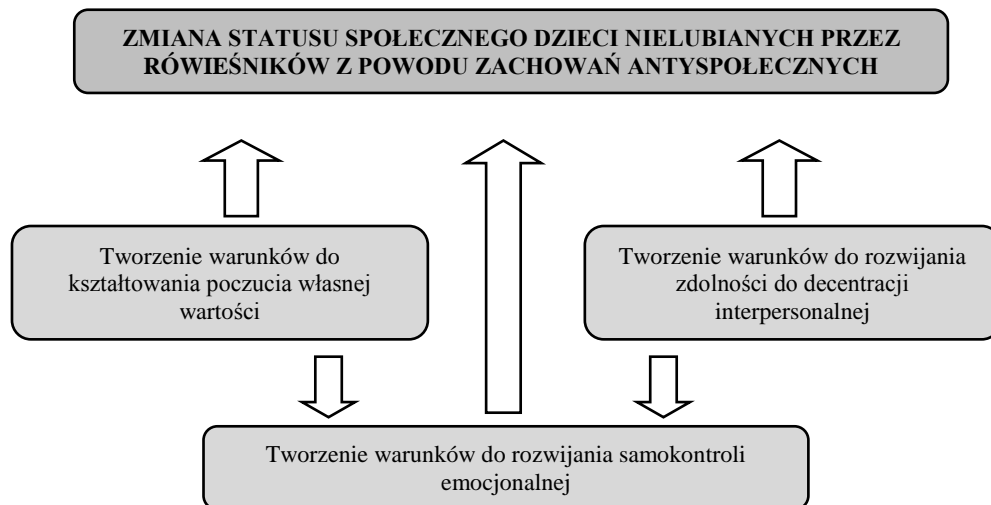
ZMIANA STATUSU SPOŁECZNEGO DZIECI NIELUBIANYCH PRZEZ RÓWIEŚNIKÓW Z POWODU ZACHOWAŃ ANTYSPOŁECZNYCH

Tworzenie warunków do kształtowania poczucia własnej wartości

Tworzenie warunków do rozwijania zdolności do decentracji interpersonalnej

Tworzenie warunków do rozwijania samokontroli emocjonalnej